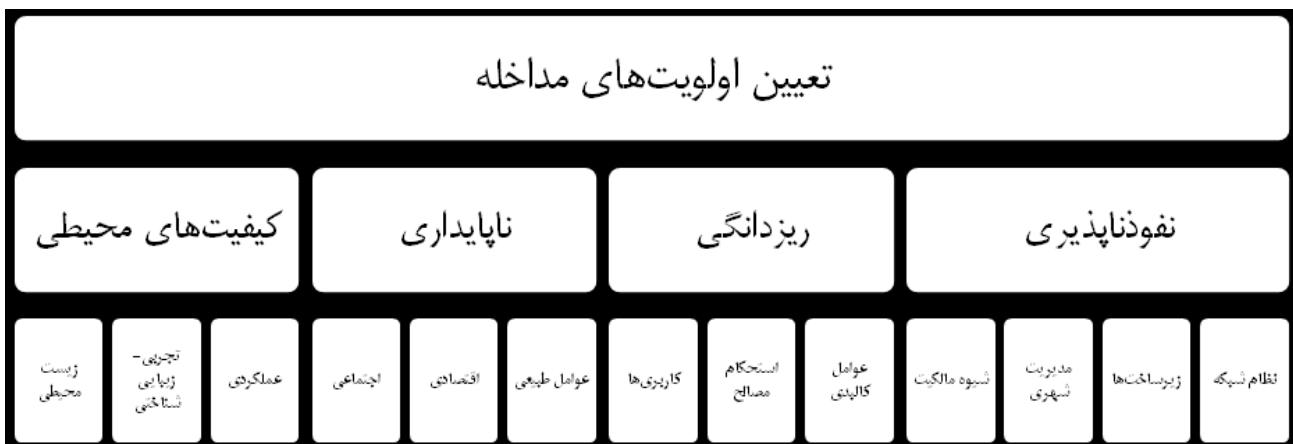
تعیین اولویت‌های مداخله

نفوذناپذیری

ریزدانگی

ناپایداری

کیفیت‌های محیطی

نظام شبکه

زیرساخت‌ها

مدیریت شهری

شیوه مالکیت

عوامل کالبدی

استحکام مصالح

کاربری‌ها

عوامل طبیعی

اقتصادی

اجتماعی

عملکردی

تجربی - زیبایی شناختی

زیست محیطی